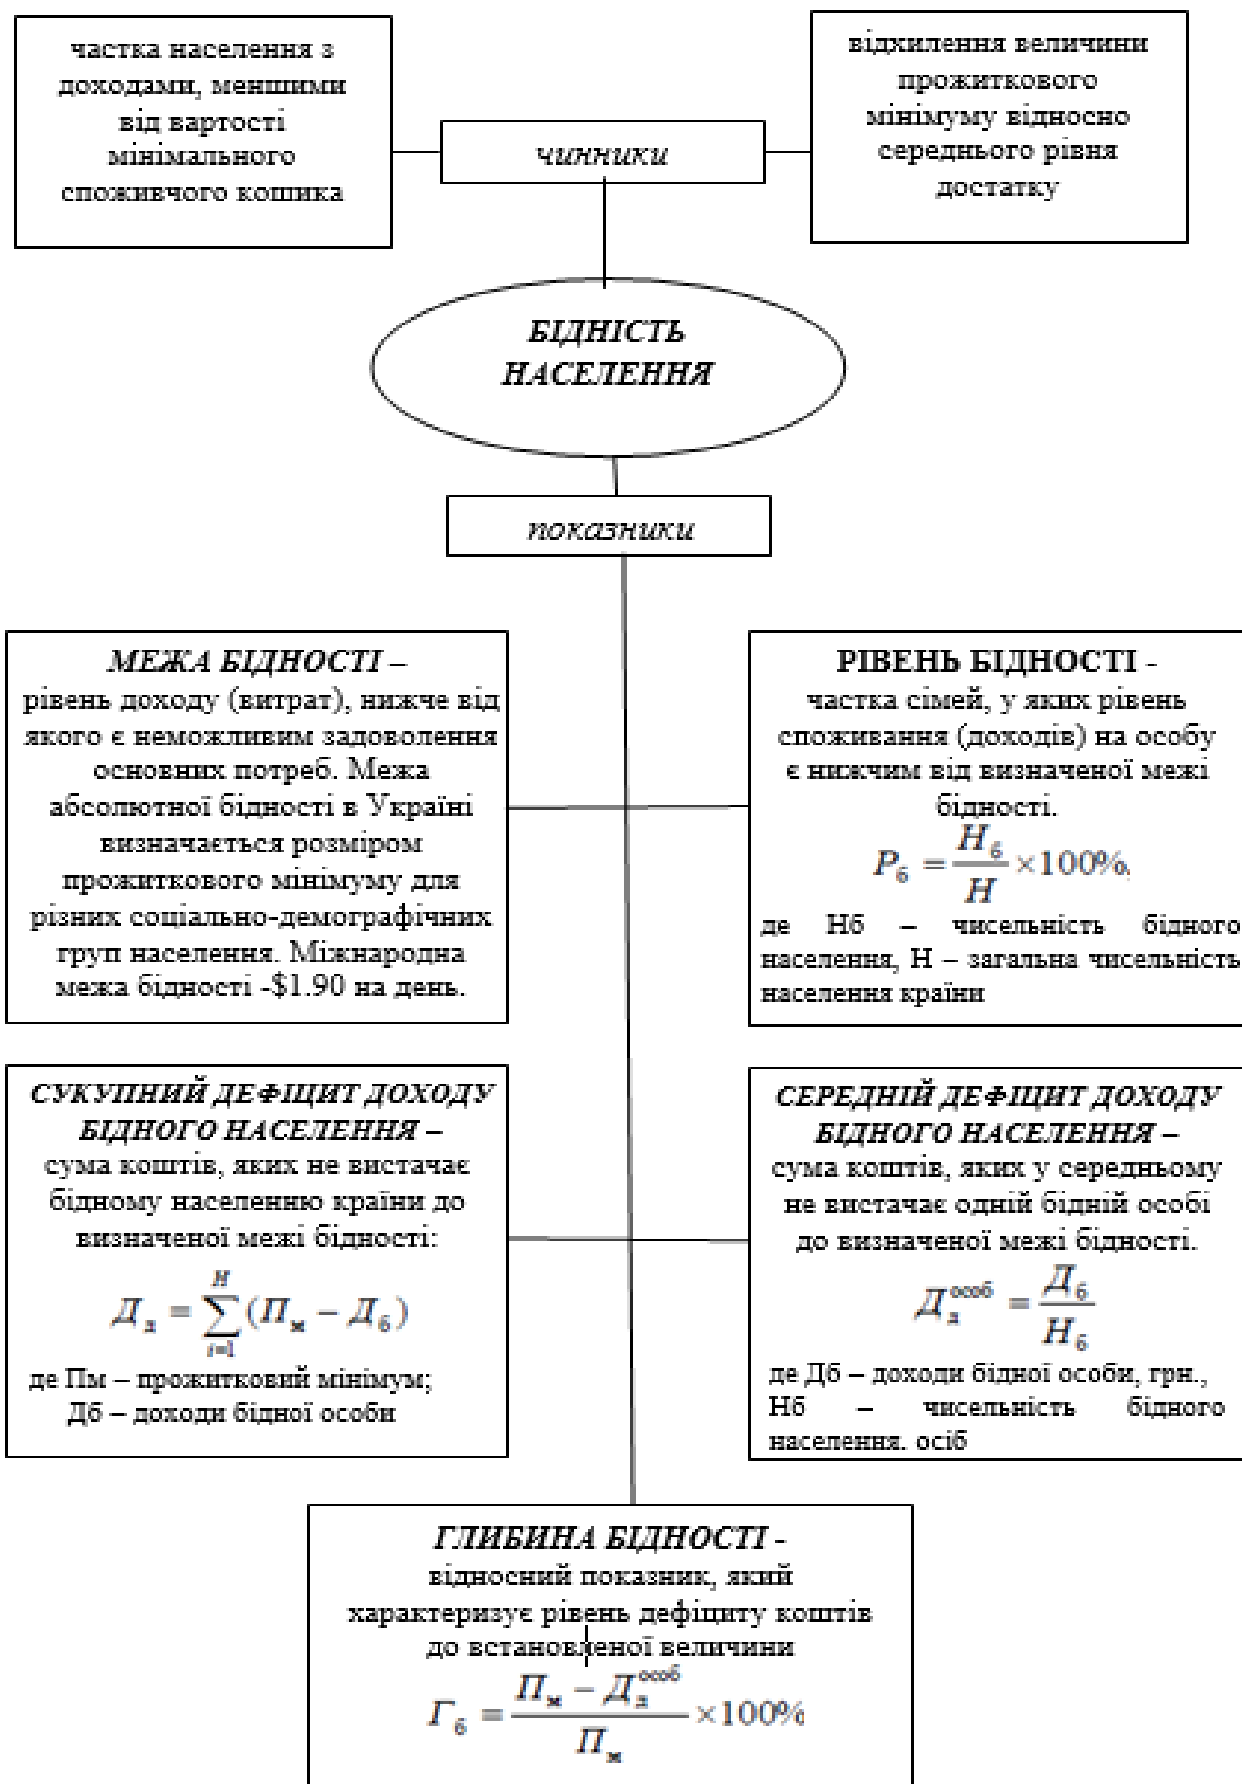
частка населення з доходами, меншими від вартості мінімального споживчого кошика

чинники

відхилення величини прожиткового мінімуму відносно середнього рівня достатку

БІДНІСТЬ НАСЕЛЕННЯ

показники

МЕЖА БІДНОСТІ – рівень доходу (витрат), нижче від якого є неможливим задоволення основних потреб. Межа абсолютної бідності в Україні визначається розміром прожиткового мінімуму для різних соціально-демографічних груп населення. Міжнародна межа бідності -$1.90 на день.

РІВЕНЬ БІДНОСТІ - частка сімей, у яких рівень споживання (доходів) на особу є нижчим від визначеної межі бідності.

$Р_б = \frac{Н_б}{Н} \times 100\%$

де Нб – чисельність бідного населення, Н – загальна чисельність населення країни

СУКУПНИЙ ДЕФІЦИТ ДОХОДУ БІДНОГО НАСЕЛЕННЯ – сума коштів, яких не вистачає бідному населенню країни до визначеної межі бідності:

$Д_з = \sum_{i=1}^{Н} (П_м - Д_б)$

де Пм – прожитковий мінімум; Дб – доходи бідної особи

СЕРЕДНІЙ ДЕФІЦИТ ДОХОДУ БІДНОГО НАСЕЛЕННЯ – сума коштів, яких у середньому не вистачає одній бідній особі до визначеної межі бідності.

$Д_з^{особ} = \frac{Д_б}{Н_б}$

де Дб – доходи бідної особи, грн., Нб – чисельність бідного населення. осіб

ГЛИБИНА БІДНОСТІ - відносний показник, який характеризує рівень дефіциту коштів до встановленої величини

$Г_б = \frac{П_м - Д_з^{особ}}{П_м} \times 100\%$